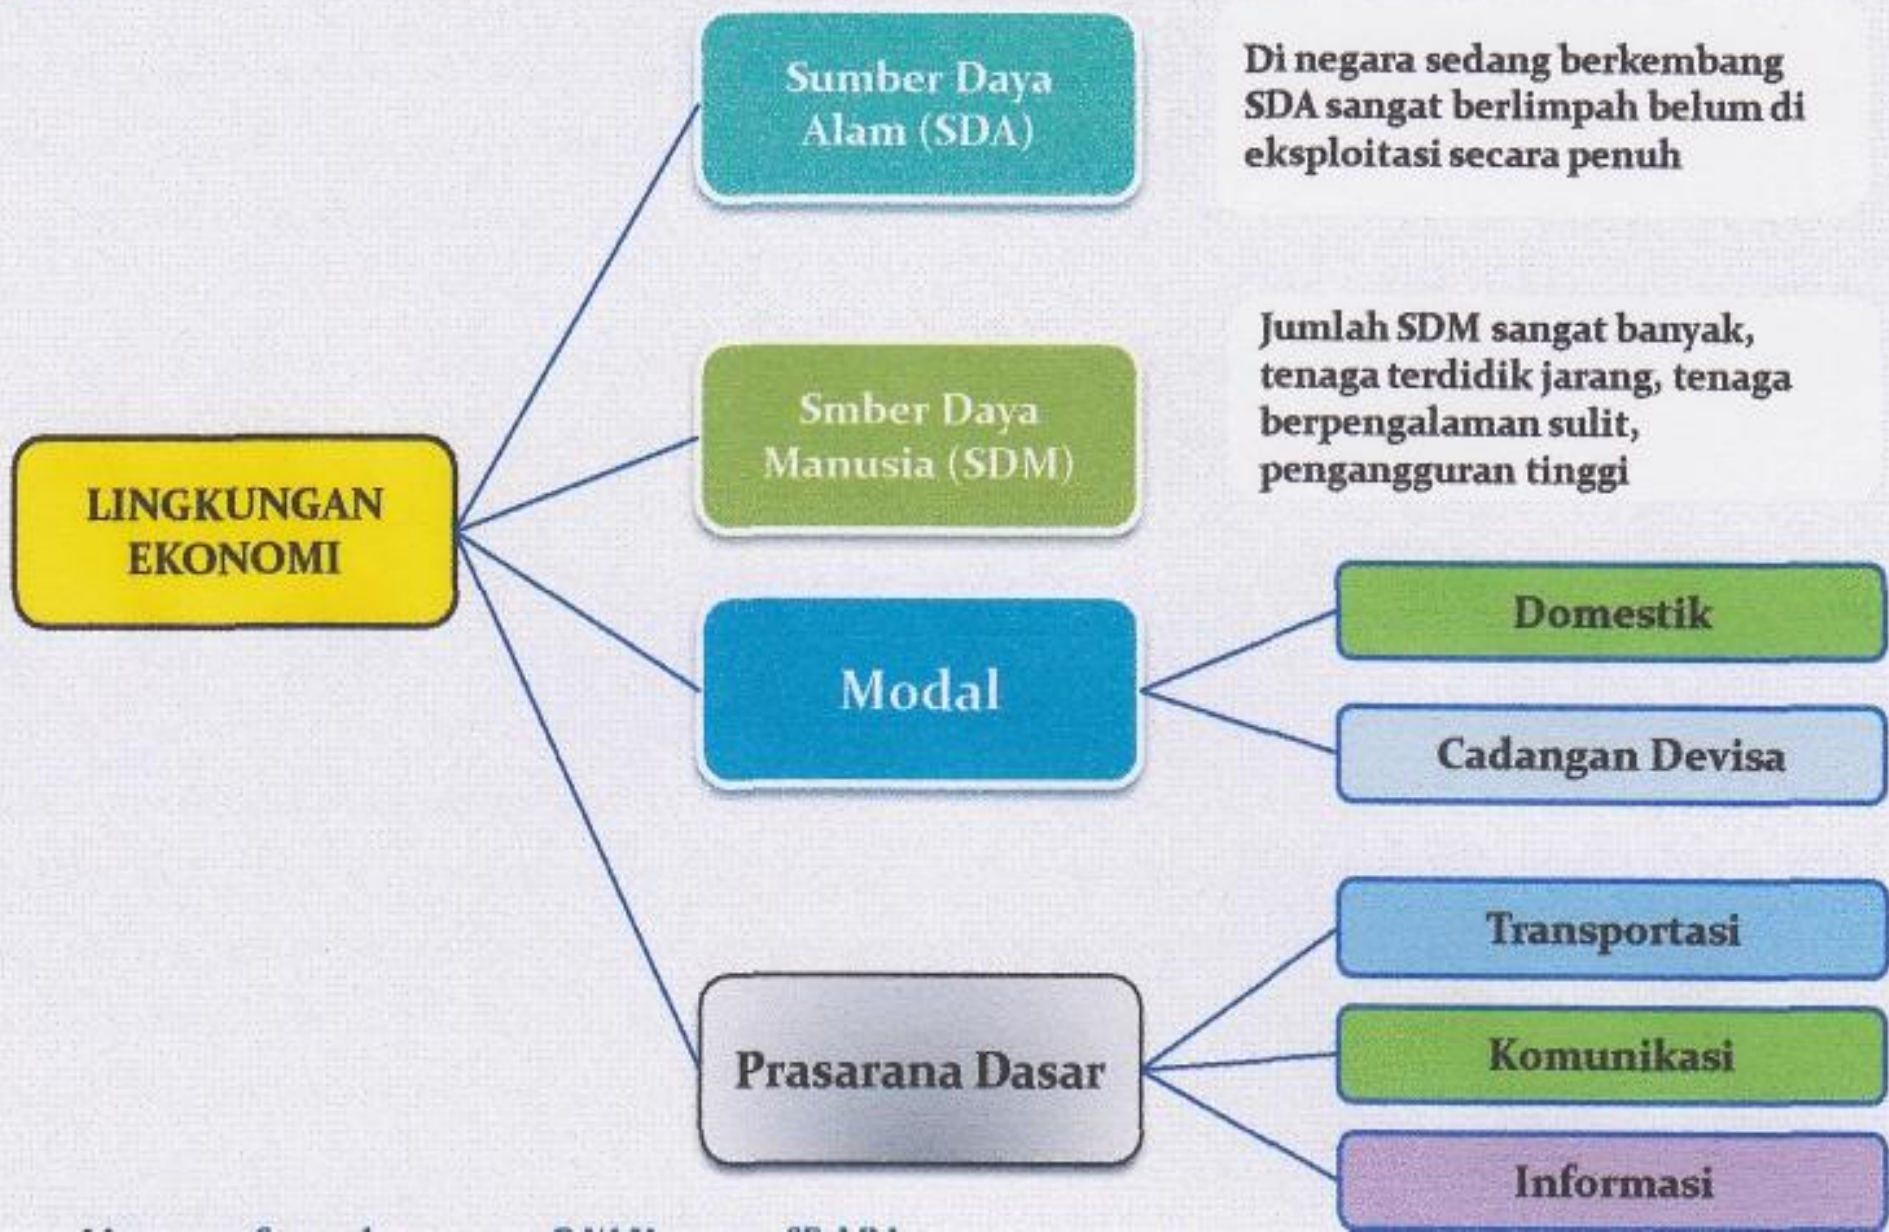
LINGKUNGAN EKONOMI

Sumber Daya Alam (SDA)

Di negara sedang berkembang SDA sangat berlimpah belum di eksploitasi secara penuh

Smber Daya Manusia (SDM)

Jumlah SDM sangat banyak, tenaga terdidik jarang, tenaga berpengalaman sulit, pengangguran tinggi

Modal

Domestik

Cadangan Devisa

Prasarana Dasar

Transportasi

Komunikasi

Informasi

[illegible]